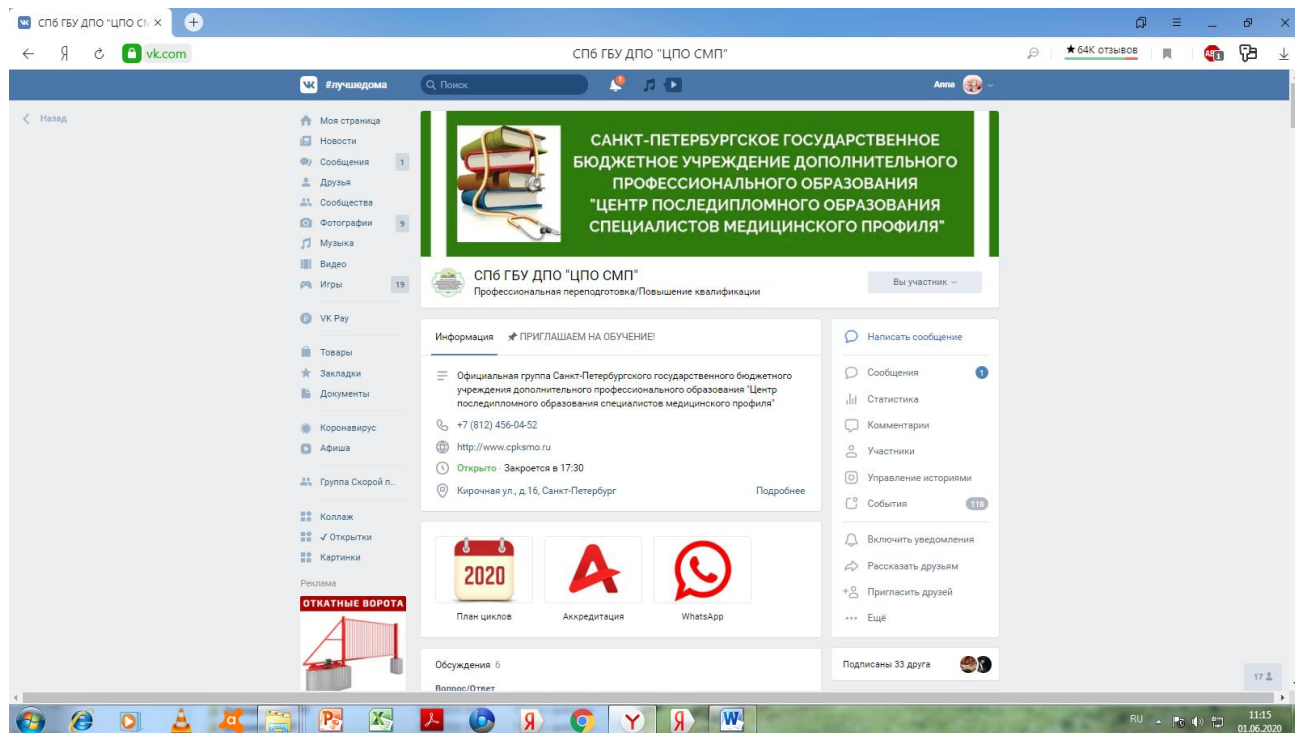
СПб ГБУ ДПО "ЦПО СМ ×

vk.com

СПб ГБУ ДПО "ЦПО СМП"

★ 64K отзывов

#лучшедома

Поиск

Anna

Назад

Моя страница
Новости
Сообщения 1
Друзья
Сообщества
Фотографии 9
Музыка
Видео
Игры 19

VK Pay

Товары
Закладки
Документы

Коронавирус
Афиша

Группа Скорой п...

Коллаж
✓ Открытки
Картинки

Реклама

ОТКАТНЫЕ ВОРОТА

САНКТ-ПЕТЕРБУРГСКОЕ ГОСУДАРСТВЕННОЕ БЮДЖЕТНОЕ УЧРЕЖДЕНИЕ ДОПОЛНИТЕЛЬНОГО ПРОФЕССИОНАЛЬНОГО ОБРАЗОВАНИЯ "ЦЕНТР ПОСЛЕДИПЛОМНОГО ОБРАЗОВАНИЯ СПЕЦИАЛИСТОВ МЕДИЦИНСКОГО ПРОФИЛЯ"

СПб ГБУ ДПО "ЦПО СМП"
Профессиональная переподготовка/Повышение квалификации

Вы участник

Информация ПРИГЛАШАЕМ НА ОБУЧЕНИЕ!

Официальная группа Санкт-Петербургского государственного бюджетного учреждения дополнительного профессионального образования "Центр последипломного образования специалистов медицинского профиля"

+7 (812) 456-04-52

http://www.cpksmo.ru

Открыто · Закроется в 17:30

Кирочная ул., д.16, Санкт-Петербург

Подробнее

2020
План циклов

Аккредитация

WhatsApp

Обсуждения 6

Вопрос/Ответ

Написать сообщение

Сообщения 1
Статистика
Комментарии
Участники
Управление историями
События 118

Включить уведомления
Рассказать друзьям
Пригласить друзей
Ещё

Подписаны 33 друга

17

RU

11:15
01.06.2020